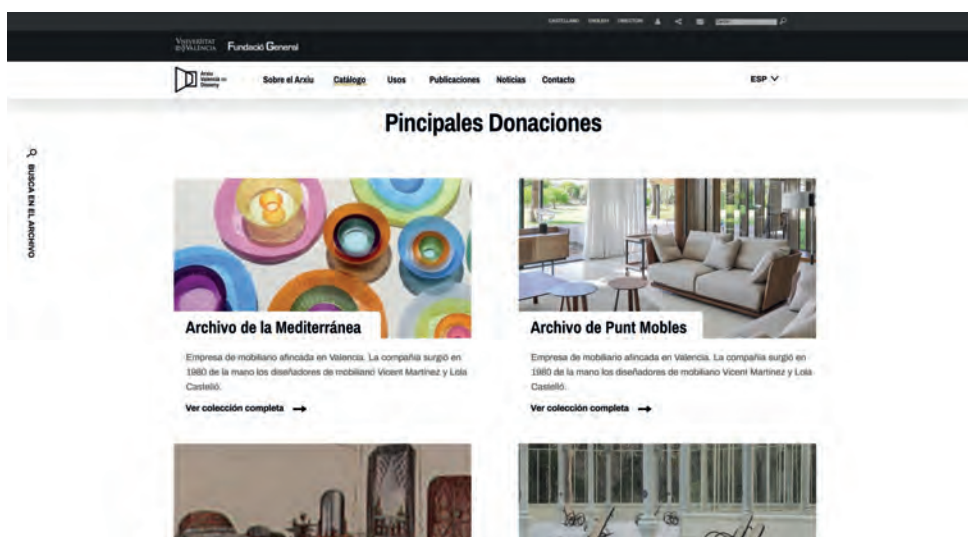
CASTELLANO ENGLISH DIRECTORI

VNIVERSITAT DE VALÈNCIA Fundació General

Arxiu Valencià del Disseny

Sobre el Arxiu Catálogo Usos Publicaciones Noticias Contacto

ESP

Pincipales Donaciones

BUSCA EN EL ARCHIVO

Archivo de la Mediterránea

Empresa de mobiliario afincada en Valencia. La compañía surgió en 1980 de la mano los diseñadores de mobiliario Vicent Martínez y Lola Castelló.

Ver colección completa

Archivo de Punt Mobles

Empresa de mobiliario afincada en Valencia. La compañía surgió en 1980 de la mano los diseñadores de mobiliario Vicent Martínez y Lola Castelló.

Ver colección completa